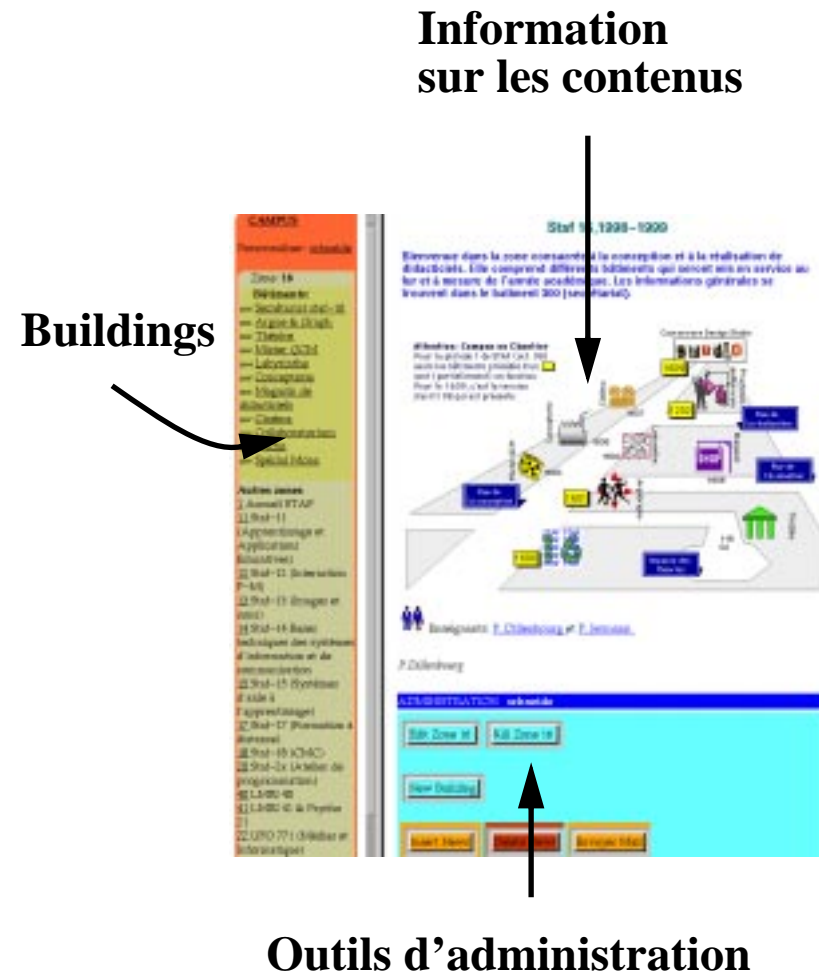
Information sur les contenus

Buildings

CAMPUS

Staf 18,1998-1999

Bienvenue dans la zone consacrée à la conception et à la réalisation de didacticiels. Elle comprend différents bâtiments qui seront mis en service au fur et à mesure de l'année académique. Les informations générales se trouvent dans le bâtiment 300 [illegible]

Zone 18

Bâtiments:

Autres zones

Enseignants: P. Dillenbourg et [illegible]

P. Dillenbourg

ADMINISTRATION

Edit Zone 18

Kill Zone 18

New Building

Outils d'administration